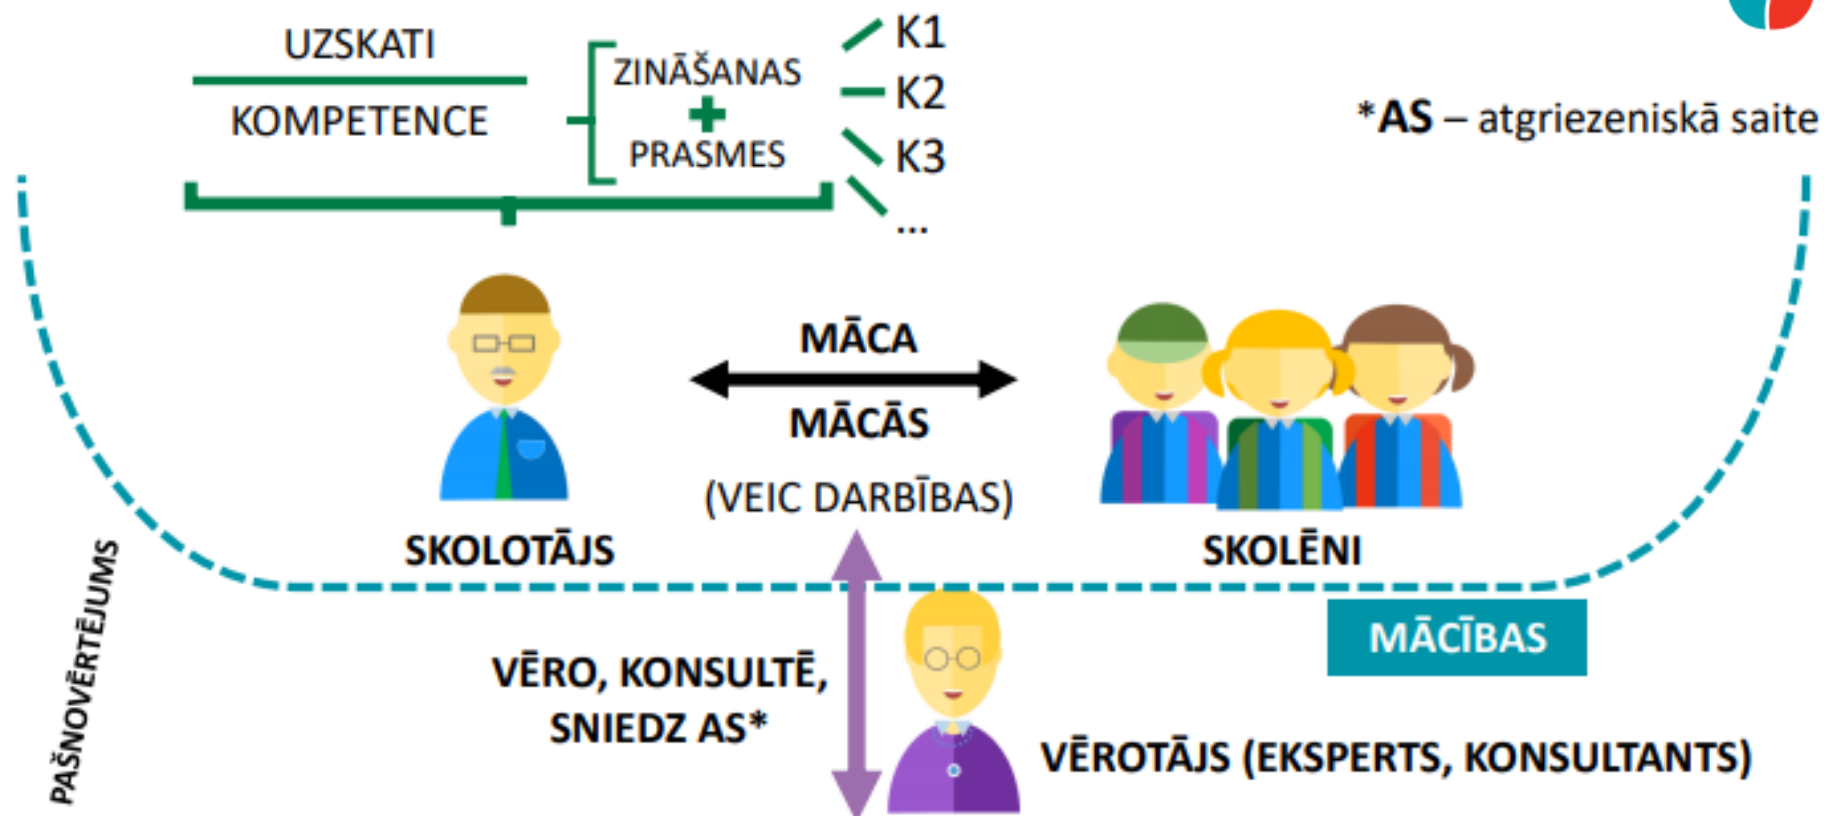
UZSKATI

KOMPETENCE

ZINĀŠANAS
+
PRASMES

K1
K2
K3
...

*AS – atgriezeniskā saite

MĀCA

MĀCĀS

(VEIC DARBĪBAS)

SKOLOTĀJS

SKOLĒNI

MĀCĪBAS

PAŠNOVĒRTĒJUMS

VĒRO, KONSULTĒ, SNIEDZ AS*

VĒROTĀJS (EKSPERTS, KONSULTANTS)